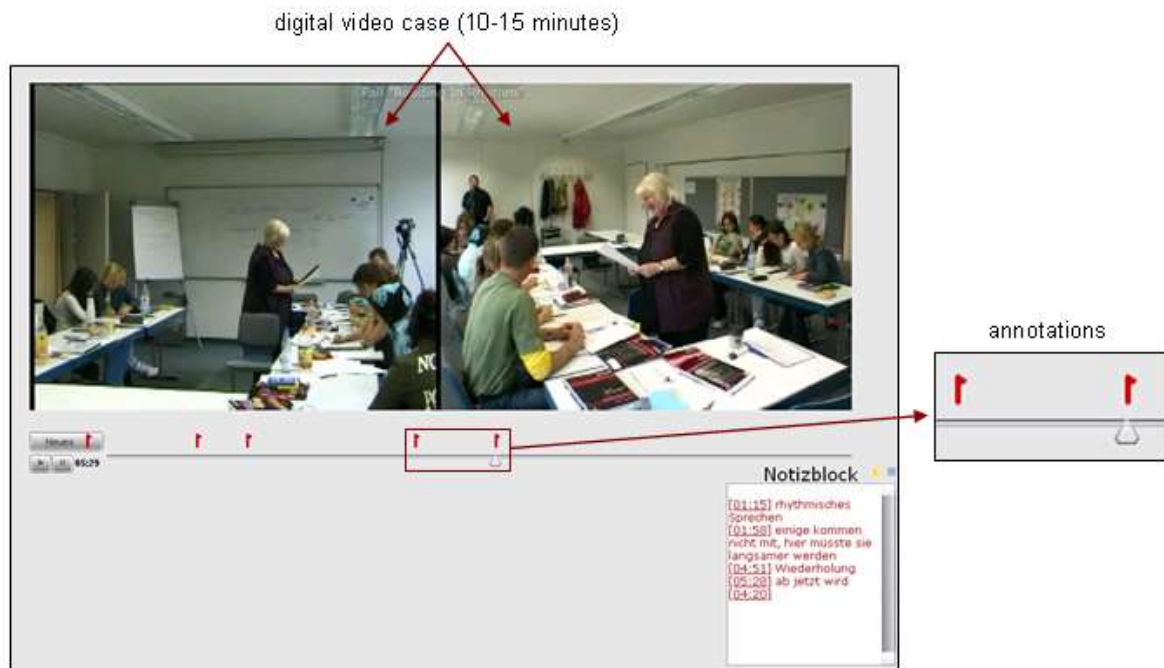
digital video case (10-15 minutes)

Fall "Reading in Rhythm"

annotations

Neues

05:29

Notizblock

[01:15] rhythmisches Sprechen
[01:58] einige kommen nicht mit, hier müsste sie langsamer werden
[04:51] Wiederholung
[05:20] ab jetzt wird
[04:20]